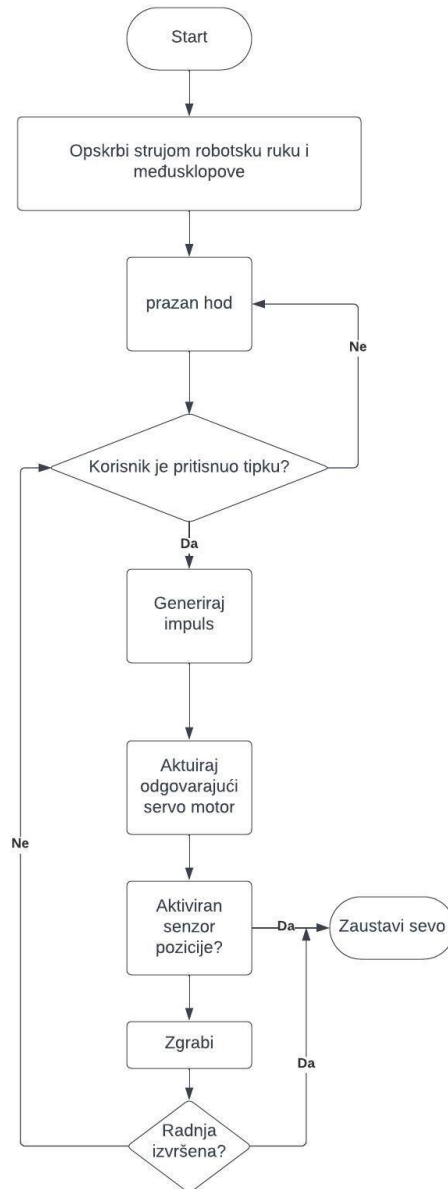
Start

Opskrbi strujom robotsku ruku i međusklopove

prazan hod

Ne

Korisnik je pritisnuo tipku?

Da

Generiraj impuls

Aktuiraj odgovarajući servo motor

Ne

Aktiviran senzor pozicije?

Da

Zaustavi sevo

Zgrabi

Da

Radnja izvršena?